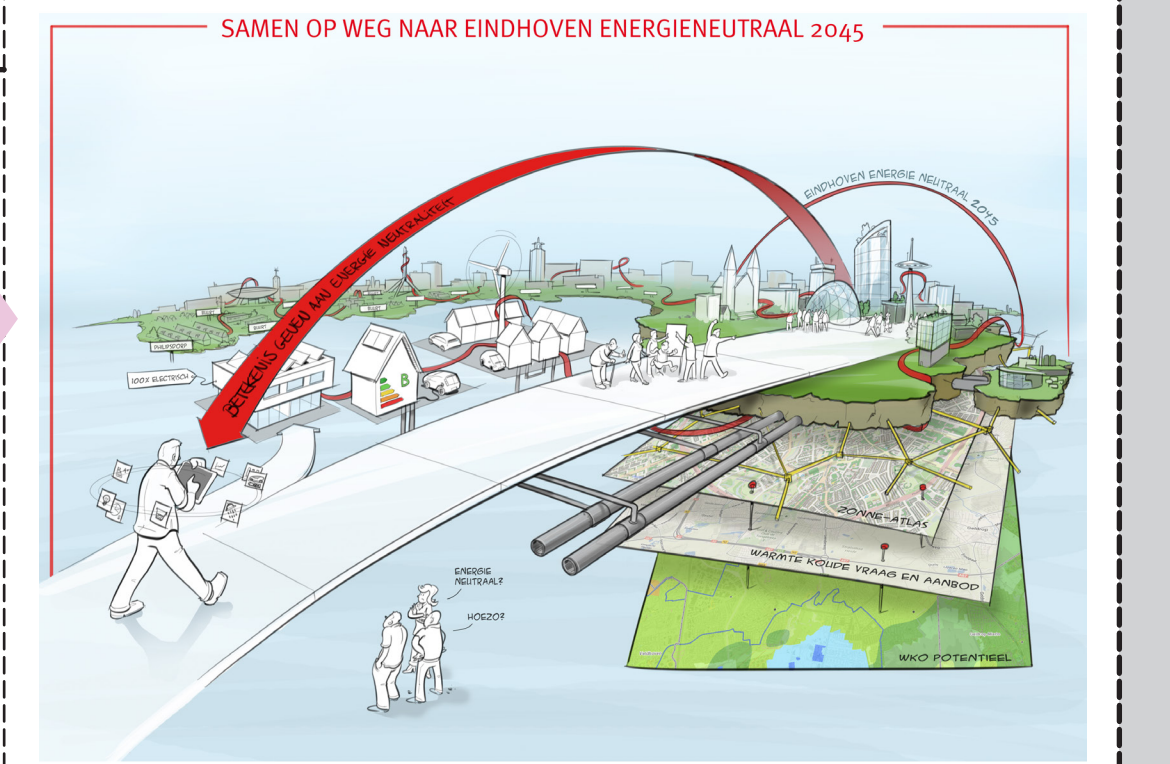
SAMEN OP WEG NAAR EINDHOVEN ENERGIENEUTRAAL 2045

EINDHOVEN ENERGIE NEUTRAAL 2045

BETEKENIS GEVEN AAN ENERGIE NEUTRALITEIT

PHILIPSDORP

100% ELECTRISCH

B

ZONNE-ATLAS

WARMTE KOUDE VRAAG EN AANBOD

WKO POTENTIEEL

ENERGIE NEUTRAAL?

HOEZO?